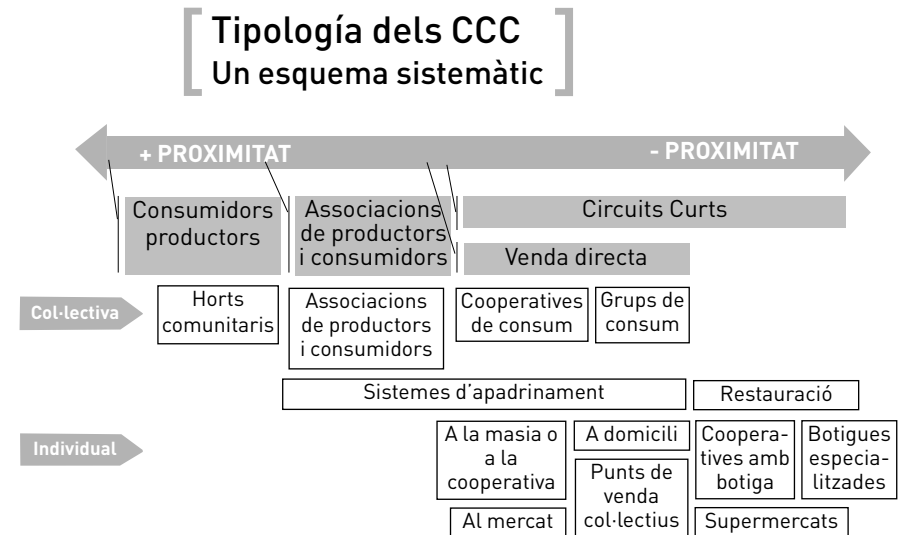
Tipología dels CCC
Un esquema sistemàtic

+ PROXIMITAT

- PROXIMITAT

Consumidors productors

Associacions de productors i consumidors

Circuits Curts

Venda directa

Col·lectiva

Horts comunitaris

Associacions de productors i consumidors

Cooperatives de consum

Grups de consum

Sistemes d'apadrinament

Restauració

Individual

A la masia o a la cooperativa

A domicili

Punts de venda col·lectius

Cooperatives amb botiga

Botigues especialitzades

Al mercat

Supermercats